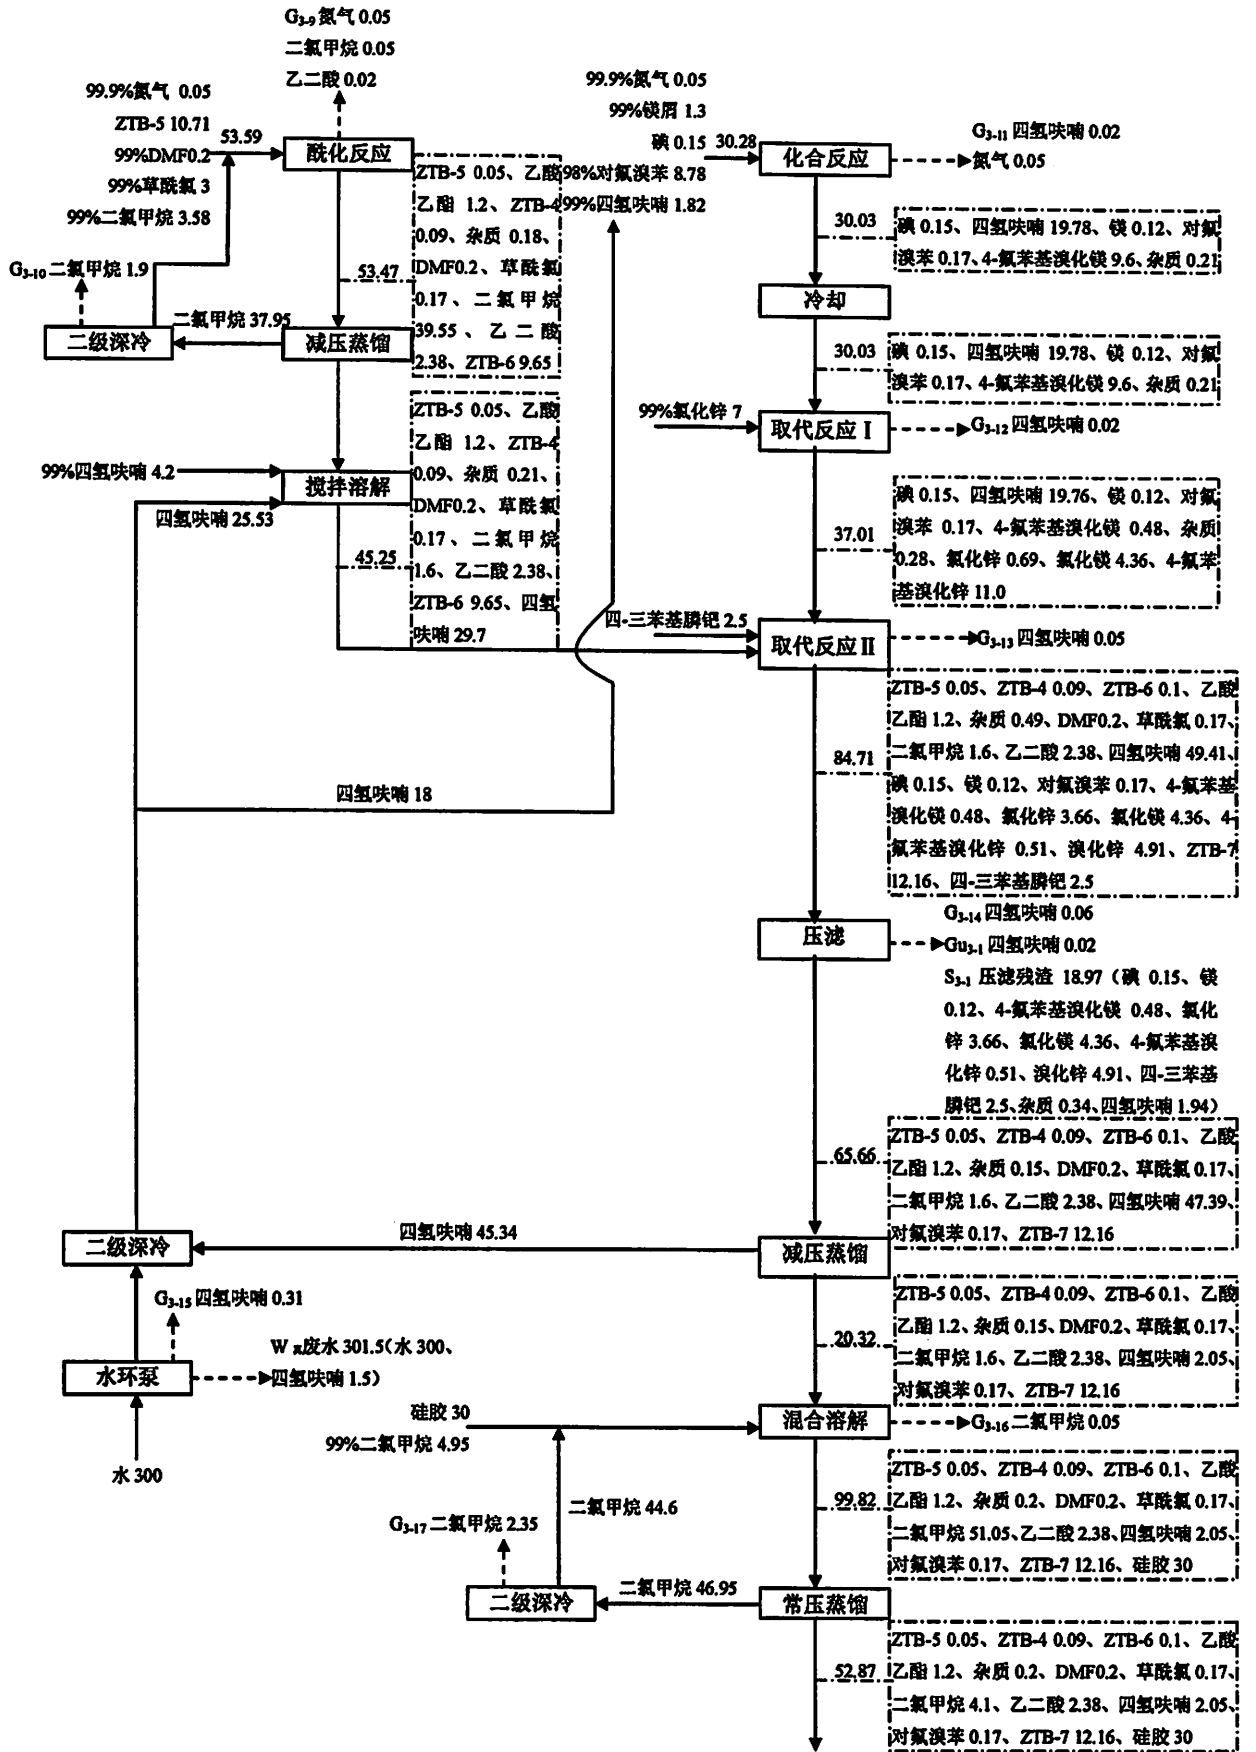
$G_{3-9}$氮气 0.05
二氯甲烷 0.05
乙二酸 0.02

99.9%氮气 0.05
ZTB-5 10.71
99%DMF0.2
99%草酰氯 3
99%二氯甲烷 3.58

53.59

酰化反应

ZTB-5 0.05、乙酸乙酯 1.2、ZTB-4 0.09、杂质 0.18、DMF0.2、草酰氯 0.17、二氯甲烷 39.55、乙二酸 2.38、ZTB-6 9.65

53.47

$G_{3-10}$二氯甲烷 1.9

二氯甲烷 37.95

二级深冷

减压蒸馏

ZTB-5 0.05、乙酸乙酯 1.2、ZTB-4 0.09、杂质 0.21、DMF0.2、草酰氯 0.17、二氯甲烷 1.6、乙二酸 2.38、ZTB-6 9.65、四氢呋喃 29.7

99%四氢呋喃 4.2

搅拌溶解

四氢呋喃 25.53

45.25

99.9%氮气 0.05
99%镁屑 1.3
碘 0.15
98%对氟溴苯 8.78
99%四氢呋喃 1.82

30.28

化合反应

$G_{3-11}$四氢呋喃 0.02
氮气 0.05

30.03

碘 0.15、四氢呋喃 19.78、镁 0.12、对氟溴苯 0.17、4-氟苯基溴化镁 9.6、杂质 0.21

冷却

30.03

碘 0.15、四氢呋喃 19.78、镁 0.12、对氟溴苯 0.17、4-氟苯基溴化镁 9.6、杂质 0.21

99%氯化锌 7

取代反应 I

$G_{3-12}$四氢呋喃 0.02

37.01

碘 0.15、四氢呋喃 19.76、镁 0.12、对氟溴苯 0.17、4-氟苯基溴化镁 0.48、杂质 0.28、氯化锌 0.69、氯化镁 4.36、4-氟苯基溴化锌 11.0

四-三苯基膦钯 2.5

取代反应 II

$G_{3-13}$四氢呋喃 0.05

84.71

ZTB-5 0.05、ZTB-4 0.09、ZTB-6 0.1、乙酸乙酯 1.2、杂质 0.49、DMF0.2、草酰氯 0.17、二氯甲烷 1.6、乙二酸 2.38、四氢呋喃 49.41、碘 0.15、镁 0.12、对氟溴苯 0.17、4-氟苯基溴化镁 0.48、氯化锌 3.66、氯化镁 4.36、4-氟苯基溴化锌 0.51、溴化锌 4.91、ZTB-7 12.16、四-三苯基膦钯 2.5

四氢呋喃 18

压滤

$G_{3-14}$四氢呋喃 0.06
$Gu_{3-1}$四氢呋喃 0.02
$S_{3-1}$压滤残渣 18.97（碘 0.15、镁 0.12、4-氟苯基溴化镁 0.48、氯化锌 3.66、氯化镁 4.36、4-氟苯基溴化锌 0.51、溴化锌 4.91、四-三苯基膦钯 2.5、杂质 0.34、四氢呋喃 1.94）

65.66

ZTB-5 0.05、ZTB-4 0.09、ZTB-6 0.1、乙酸乙酯 1.2、杂质 0.15、DMF0.2、草酰氯 0.17、二氯甲烷 1.6、乙二酸 2.38、四氢呋喃 47.39、对氟溴苯 0.17、ZTB-7 12.16

二级深冷

四氢呋喃 45.34

减压蒸馏

$G_{3-15}$四氢呋喃 0.31

W 废水 301.5（水 300、四氢呋喃 1.5）

水环泵

水 300

20.32

ZTB-5 0.05、ZTB-4 0.09、ZTB-6 0.1、乙酸乙酯 1.2、杂质 0.15、DMF0.2、草酰氯 0.17、二氯甲烷 1.6、乙二酸 2.38、四氢呋喃 2.05、对氟溴苯 0.17、ZTB-7 12.16

硅胶 30
99%二氯甲烷 4.95

混合溶解

$G_{3-16}$二氯甲烷 0.05

99.82

ZTB-5 0.05、ZTB-4 0.09、ZTB-6 0.1、乙酸乙酯 1.2、杂质 0.2、DMF0.2、草酰氯 0.17、二氯甲烷 51.05、乙二酸 2.38、四氢呋喃 2.05、对氟溴苯 0.17、ZTB-7 12.16、硅胶 30

二氯甲烷 44.6

$G_{3-17}$二氯甲烷 2.35

二级深冷

二氯甲烷 46.95

常压蒸馏

52.87

ZTB-5 0.05、ZTB-4 0.09、ZTB-6 0.1、乙酸乙酯 1.2、杂质 0.2、DMF0.2、草酰氯 0.17、二氯甲烷 4.1、乙二酸 2.38、四氢呋喃 2.05、对氟溴苯 0.17、ZTB-7 12.16、硅胶 30